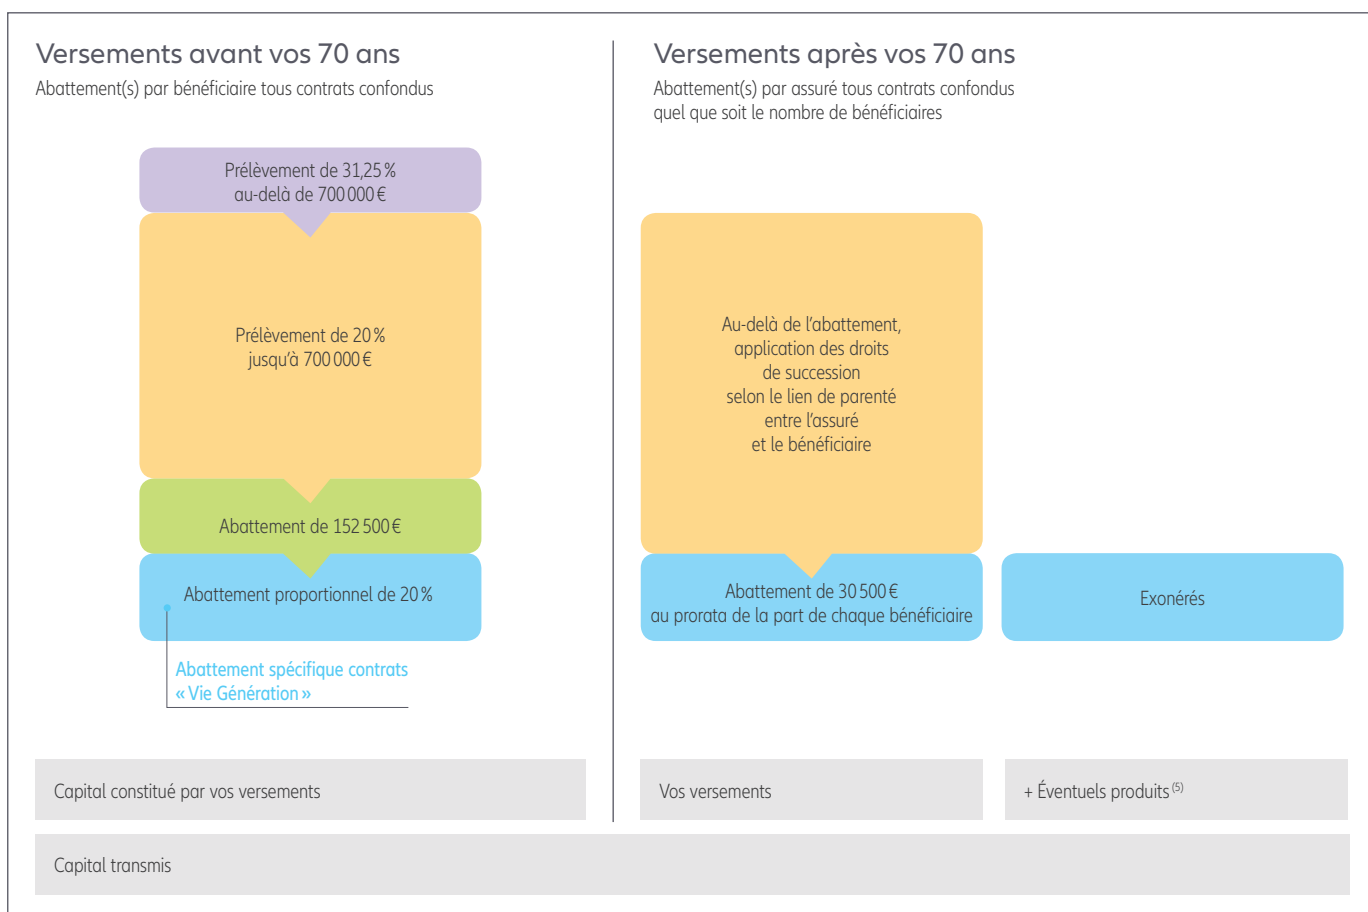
Versements avant vos 70 ans
Abattement(s) par bénéficiaire tous contrats confondus

Prélèvement de 31,25 % au-delà de 700 000 €

Prélèvement de 20 % jusqu'à 700 000 €

Abattement de 152 500 €

Abattement proportionnel de 20 %

Abattement spécifique contrats « Vie Génération »

Versements après vos 70 ans
Abattement(s) par assuré tous contrats confondus quel que soit le nombre de bénéficiaires

Au-delà de l'abattement, application des droits de succession selon le lien de parenté entre l'assuré et le bénéficiaire

Abattement de 30 500 € au prorata de la part de chaque bénéficiaire

Exonérés

Capital constitué par vos versements

Vos versements

+ Éventuels produits$^{(5)}$

Capital transmis